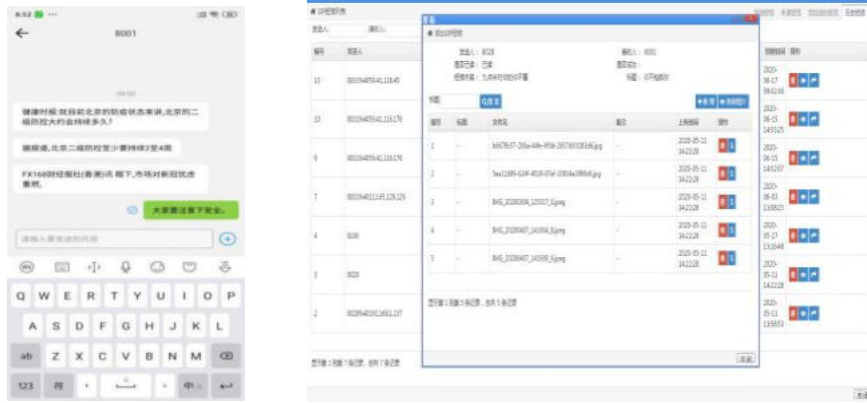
8:52 ···

8001

健康时报:就目前北京的防疫状态来讲,北京的二级防控大约会持续多久?

据报道,北京二级防控至少要持续2至4周

FX168财经报社(香港)讯 眼下,市场对新冠状态重视。

大家要注意下安全。

请输入要发送的内容

Q W E R T Y U I O P
A S D F G H J K L
ab Z X C V B N M
123 符 中

# 会话管理

| 编号 | 发送人 | | | | | 创建时间 | 操作 |
|---|---|---|---|---|---|---|---|
| 13 | 8019445941.116.45 | | | | | 2020-06-17 09:32:06 | |
| 10 | 8019445941.116.176 | | | | | 2020-06-15 14:55:25 | |
| 9 | 8019445941.116.176 | | | | | 2020-06-15 14:52:07 | |
| 7 | 8019440113.65.125.129 | | | | | 2020-06-02 13:08:25 | |
| 4 | 8100 | | | | | 2020-05-27 13:16:48 | |
| 3 | 8026 | | | | | 2020-05-11 14:22:28 | |
| 2 | 8029440192.168.1.237 | | | | | 2020-05-11 13:58:53 | |

显示第 1 到第 7 条记录,总共 7 条记录

# 会话详情

发送人: 8026
接收人: 8001

| 编号 | 标题 | 文件名 | 备注 | 上传时间 | 操作 |
|---|---|---|---|---|---|
| 1 | - | 66679c57-206a-44fe-9f5b-2657d33281d6.jpg | - | 2020-05-11 14:22:28 | |
| 2 | - | 5ea11085-6244-4016-97af-10814a59f6b8.jpg | - | 2020-05-11 14:22:28 | |
| 3 | - | BHS_20200304_125017_5.jpeg | - | 2020-05-11 14:22:28 | |
| 4 | - | BHS_20200407_141056_6.jpeg | - | 2020-05-11 14:22:28 | |
| 5 | - | BHS_20200407_141005_5.jpeg | - | 2020-05-11 14:22:28 | |

显示第 1 到第 5 条记录,总共 5 条记录